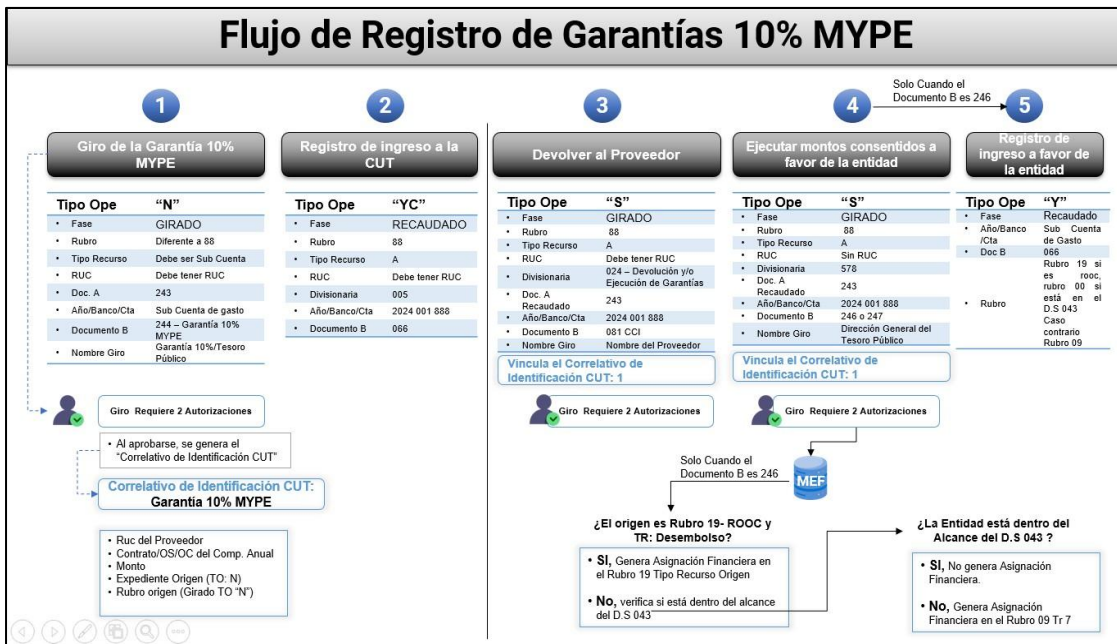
Flujo de Registro de Garantías 10% MYPE

1

Giro de la Garantía 10% MYPE

| Tipo Ope | "N" |
|---|---|
| • Fase | GIRADO |
| • Rubro | Diferente a 88 |
| • Tipo Recurso | Debe ser Sub Cuenta |
| • RUC | Debe tener RUC |
| • Doc. A | 243 |
| • Año/Banco/Cta | Sub Cuenta de gasto |
| • Documento B | 244 – Garantía 10% MYPE |
| • Nombre Giro | Garantía 10%/Tesoro Público |

2

Registro de ingreso a la CUT

| Tipo Ope | "YC" |
|---|---|
| • Fase | RECAUDADO |
| • Rubro | 88 |
| • Tipo Recurso | A |
| • RUC | Debe tener RUC |
| • Divisionaria | 005 |
| • Año/Banco/Cta | 2024 001 888 |
| • Documento B | 066 |

3

Devolver al Proveedor

| Tipo Ope | "S" |
|---|---|
| • Fase | GIRADO |
| • Rubro | 88 |
| • Tipo Recurso | A |
| • RUC | Debe tener RUC |
| • Divisionaria | 024 – Devolución y/o Ejecución de Garantías |
| • Doc. A Recaudado | 243 |
| • Año/Banco/Cta | 2024 001 888 |
| • Documento B | 081 CCI |
| • Nombre Giro | Nombre del Proveedor |

Vincula el Correlativo de Identificación CUT: 1

4

Solo Cuando el Documento B es 246

Ejecutar montos consentidos a favor de la entidad

| Tipo Ope | "S" |
|---|---|
| • Fase | GIRADO |
| • Rubro | 88 |
| • Tipo Recurso | A |
| • RUC | Sin RUC |
| • Divisionaria | 578 |
| • Doc. A Recaudado | 243 |
| • Año/Banco/Cta | 2024 001 888 |
| • Documento B | 246 o 247 |
| • Nombre Giro | Dirección General del Tesoro Público |

Vincula el Correlativo de Identificación CUT: 1

5

Registro de ingreso a favor de la entidad

| Tipo Ope | "Y" |
|---|---|
| • Fase | Recaudado |
| • Año/Banco /Cta | Sub Cuenta de Gasto |
| • Doc B | 066 |
| • Rubro | Rubro 19 si es rooc, rubro 00 si está en el D.S 043 Caso contrario Rubro 09 |

Giro Requiere 2 Autorizaciones

• Al aprobarse, se genera el "Correlativo de Identificación CUT"

Correlativo de Identificación CUT: Garantia 10% MYPE

• Ruc del Proveedor
• Contrato/OS/OC del Comp. Anual
• Monto
• Expediente Origen (TO: N)
• Rubro origen (Girado TO "N")

Giro Requiere 2 Autorizaciones

Giro Requiere 2 Autorizaciones

Solo Cuando el Documento B es 246

MEF

¿El origen es Rubro 19- ROOC y TR: Desembolso?

• SI, Genera Asignación Financiera en el Rubro 19 Tipo Recurso Origen

• No, verifica si está dentro del alcance del D.S 043

¿La Entidad está dentro del Alcance del D.S 043 ?

• SI, No genera Asignación Financiera.

• No, Genera Asignación Financiera en el Rubro 09 Tr 7